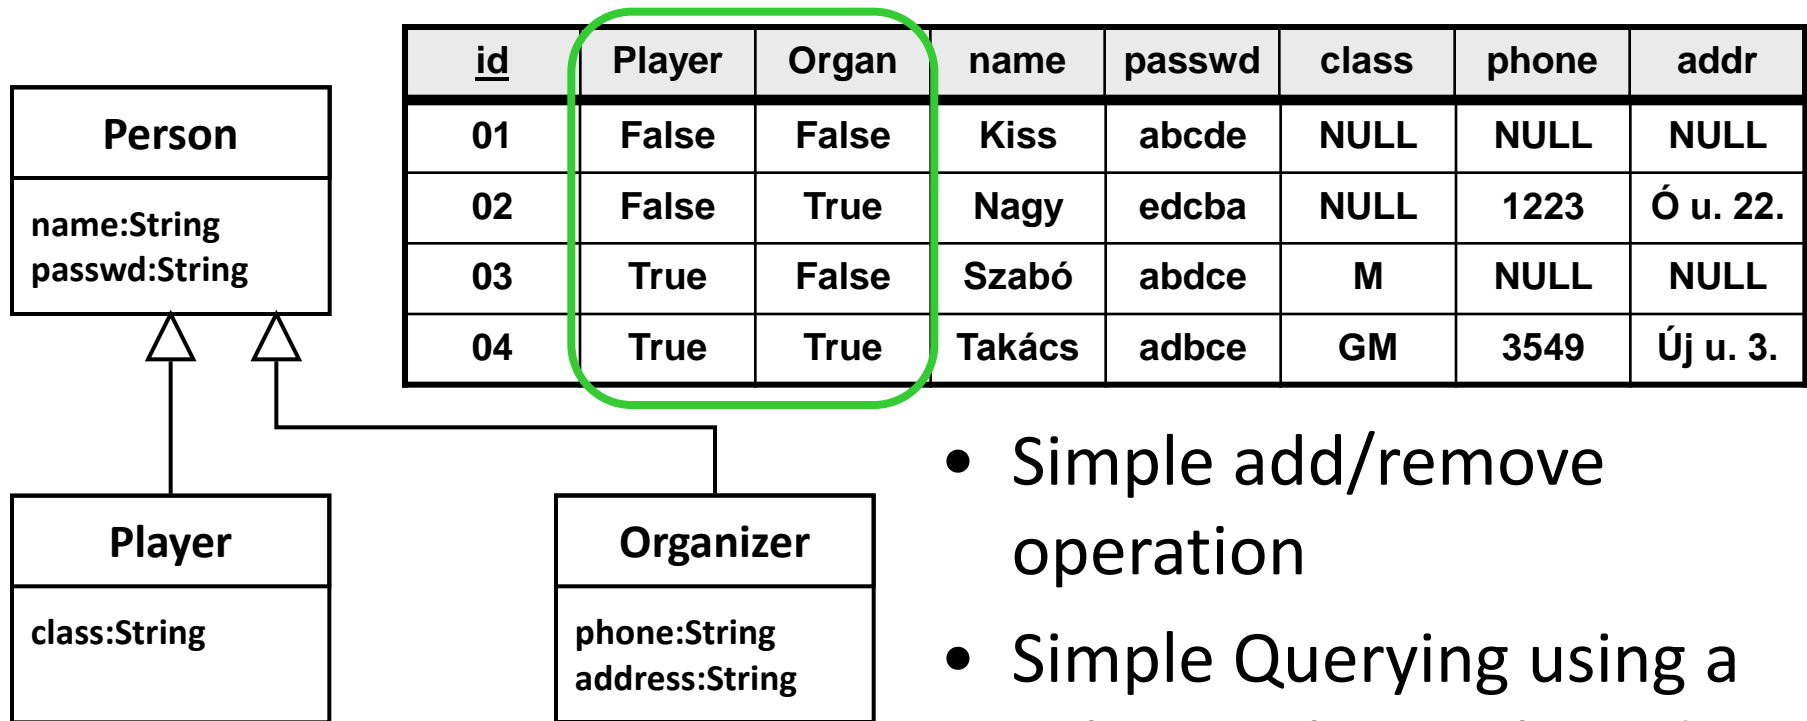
Person

name:String
passwd:String

Player

class:String

Organizer

phone:String
address:String

| id | Player | Organ | name | passwd | class | phone | addr |
|---|---|---|---|---|---|---|---|
| 01 | False | False | Kiss | abcde | NULL | NULL | NULL |
| 02 | False | True | Nagy | edcba | NULL | 1223 | Ó u. 22. |
| 03 | True | False | Szabó | abdce | M | NULL | NULL |
| 04 | True | True | Takács | adbce | GM | 3549 | Új u. 3. |

• Simple add/remove operation

• Simple Querying using a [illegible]